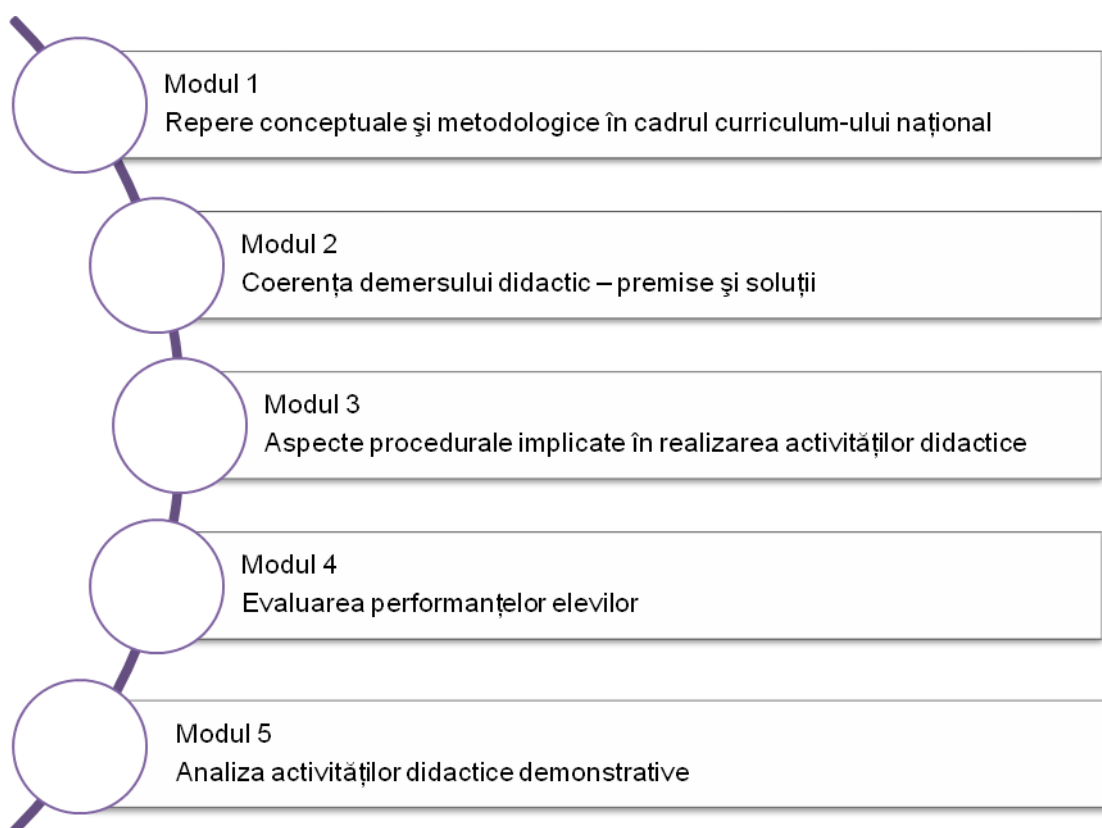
Modul 1
Repere conceptuale şi metodologice în cadrul curriculum-ului național

Modul 2
Coerența demersului didactic – premise şi soluții

Modul 3
Aspecte procedurale implicate în realizarea activităților didactice

Modul 4
Evaluarea performanțelor elevilor

Modul 5
Analiza activităților didactice demonstrative